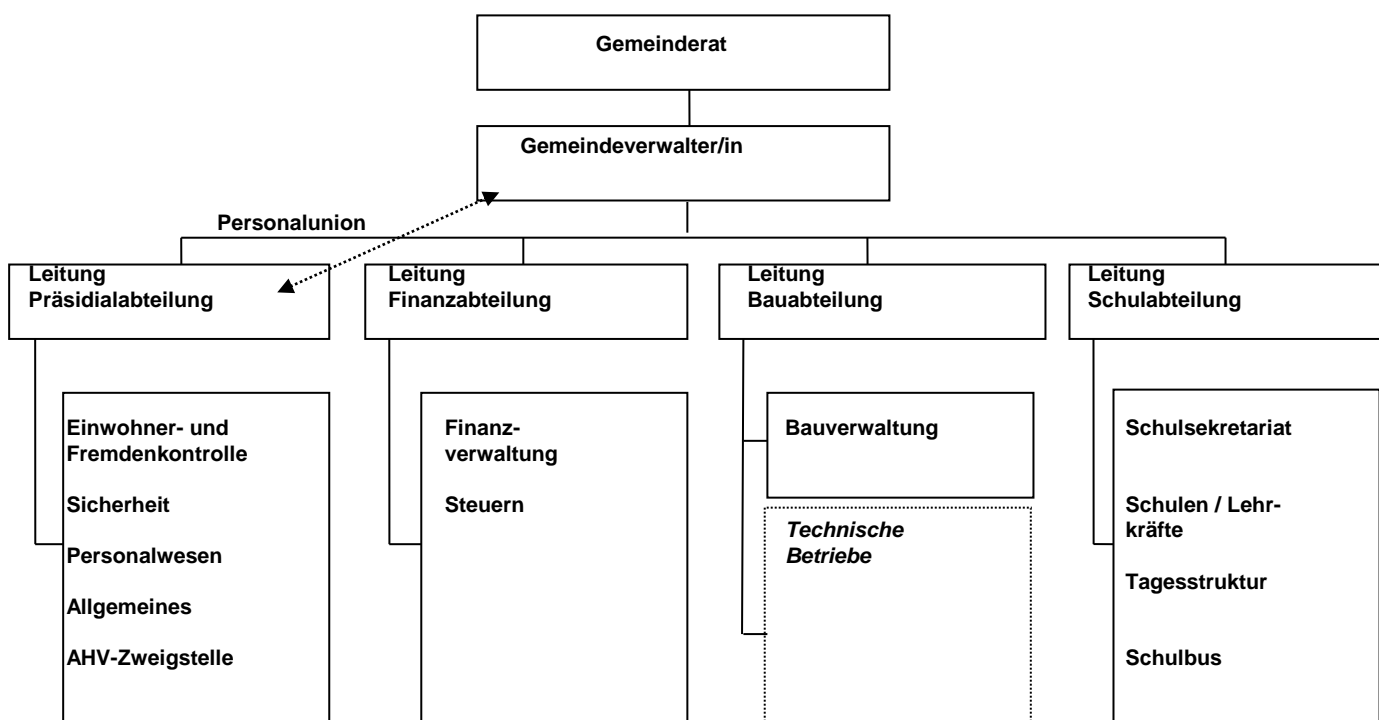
Gemeinderat

Gemeindeverwalter/in

Personalunion

Leitung Präsidialabteilung

Leitung Finanzabteilung

Leitung Bauabteilung

Leitung Schulabteilung

Einwohner- und Fremdenkontrolle

Sicherheit

Personalwesen

Allgemeines

AHV-Zweigstelle

Finanzverwaltung

Steuern

Bauverwaltung

*Technische Betriebe*

Schulsekretariat

Schulen / Lehrkräfte

Tagesstruktur

Schulbus